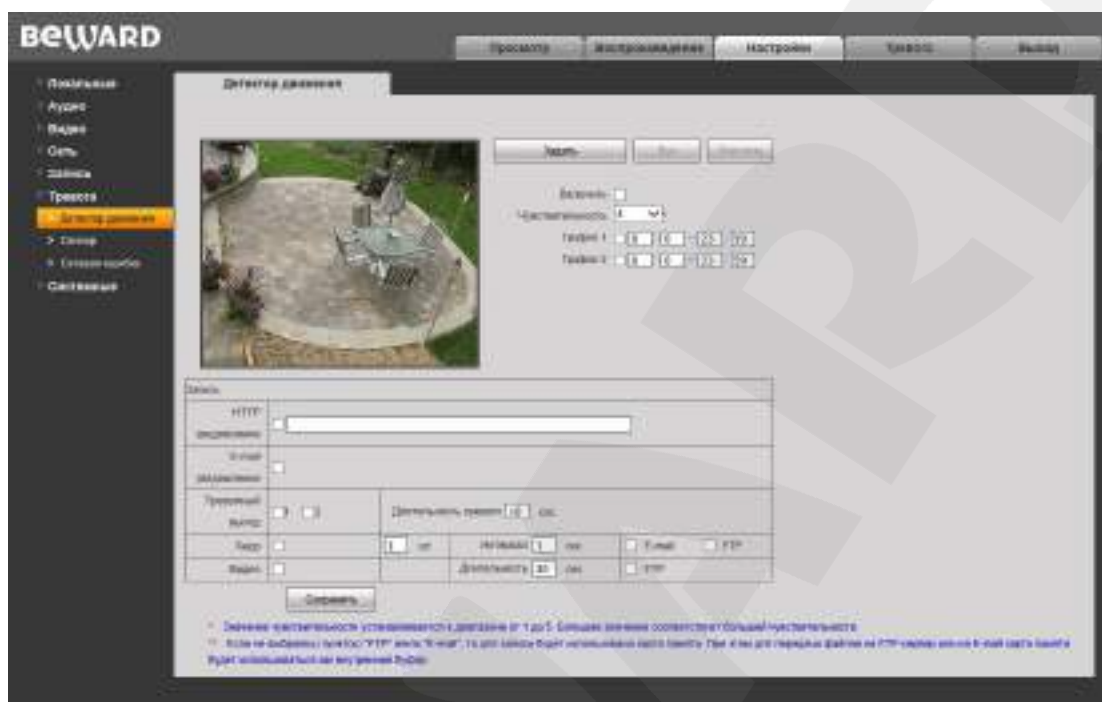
BeWARD

Просмотр | Воспроизведение | Настройки | Тревога | Выход

Локальные
Аудио
Видео
Сеть
Запись
Тревога
Детектор движения
Сенсор
Сетевая ошибка
Системные

Детектор движения

Задать | Все | Очистить

Включить
Чувствительность 4
График 1 0 0 - 23 59
График 2 0 0 - 23 59

Запись

HTTP уведомление

E-mail уведомление

Тревожный выход 1 2 | Длительность тревоги 10 сек.

Кадр | 1 шт. | Интервал 1 сек. | E-mail | FTP

Видео | Длительность 30 сек. | FTP

Сохранить

* Значение чувствительности устанавливается в диапазоне от 1 до 5. Большее значение соответствует большей чувствительности.

** Если не выбраны пункты "FTP" или "E-mail", то для записи будет использоваться карта памяти. При этом для передачи файлов на FTP-сервер или по E-mail карта памяти будет использоваться как внутренний буфер.